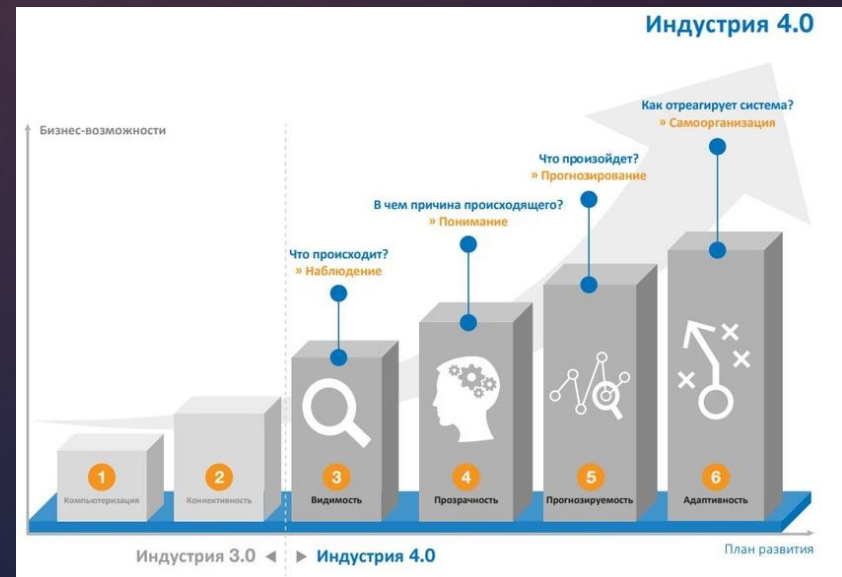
Индустрия 4.0

Бизнес-возможности

Как отреагирует система?
» Самоорганизация

Что произойдет?
» Прогнозирование

В чем причина происходящего?
» Понимание

Что происходит?
» Наблюдение

1
Компьютеризация

2
Коннективность

3
Видимость

4
Прозрачность

5
Прогнозируемость

6
Адаптивность

Индустрия 3.0 ◄ ► Индустрия 4.0

План развития